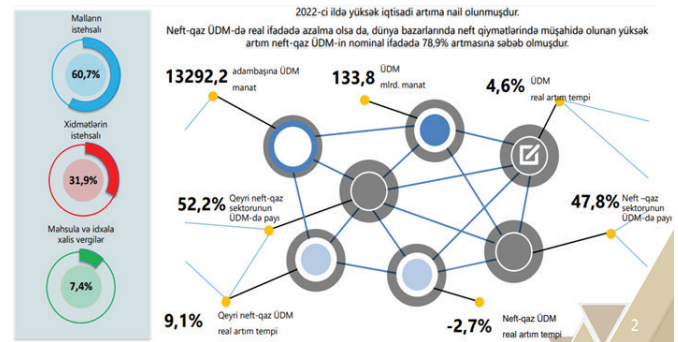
Malların istehsalı

60,7%

Xidmətlərin istehsalı

31,9%

Məhsula və idxala xalis vergilər

7,4%

2022-ci ildə yüksək iqtisadi artıma nail olunmuşdur.

Neft-qaz ÜDM-də real ifadədə azalma olsa da, dünya bazarlarında neft qiymətlərində müşahidə olunan yüksək artım neft-qaz ÜDM-in nominal ifadədə 78,9% artmasına səbəb olmuşdur.

13292,2 adambaşına ÜDM manat

133,8 ÜDM mlrd. manat

4,6% ÜDM real artım tempi

52,2% Qeyri neft-qaz sektorunun ÜDM-də payı

47,8% Neft –qaz sektorunun ÜDM-də payı

9,1% Qeyri neft-qaz ÜDM real artım tempi

-2,7% Neft-qaz ÜDM real artım tempi

2